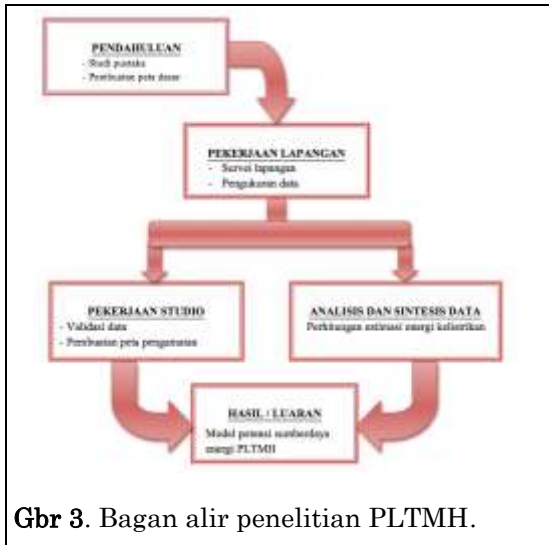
PENDAHULUAN
- Studi pustaka
- Pembuatan peta dasar

PEKERJAAN LAPANGAN
- Survei lapangan
- Pengukuran data

PEKERJAAN STUDIO
- Validasi data
- Pembuatan peta pengamatan

ANALISIS DAN SINTESIS DATA
Perhitungan estimasi energi kelistrikan

HASIL / LUARAN
Model potensi sumberdaya energi PLTMH

Gbr 3. Bagan alir penelitian PLTMH.